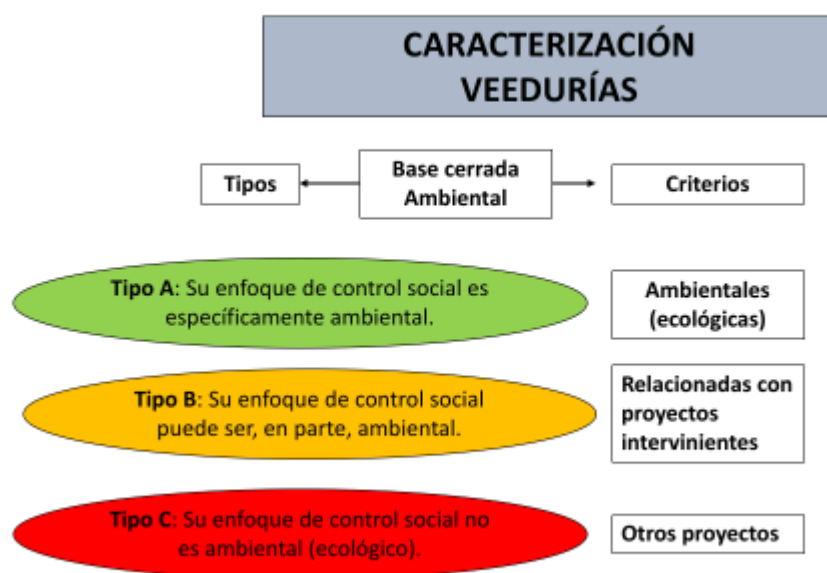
CARACTERIZACIÓN VEEDURÍAS

Tipos

Base cerrada Ambiental

Criterios

Tipo A: Su enfoque de control social es específicamente ambiental.

Ambientales (ecológicas)

Tipo B: Su enfoque de control social puede ser, en parte, ambiental.

Relacionadas con proyectos intervinientes

Tipo C: Su enfoque de control social no es ambiental (ecológico).

Otros proyectos